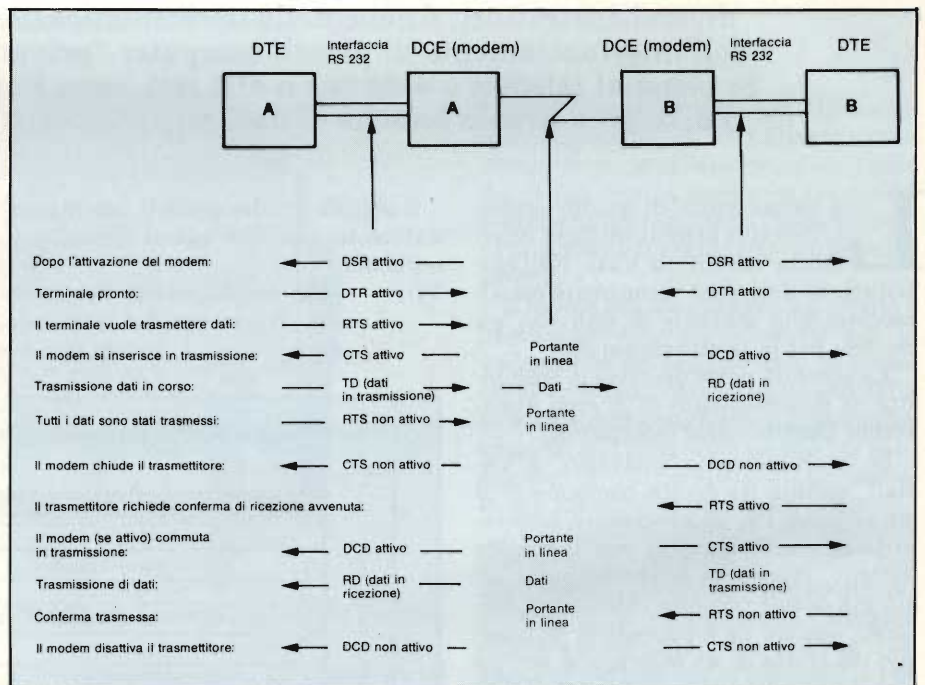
DTE

Interfaccia RS 232

DCE (modem)

DCE (modem)

Interfaccia RS 232

DTE

A

A

B

B

Dopo l'attivazione del modem: DSR attivo DSR attivo

Terminale pronto: DTR attivo DTR attivo

Il terminale vuole trasmettere dati: RTS attivo

Il modem si inserisce in trasmissione: CTS attivo Portante in linea DCD attivo

Trasmissione dati in corso: TD (dati in trasmissione) Dati RD (dati in ricezione)

Tutti i dati sono stati trasmessi: RTS non attivo Portante in linea

Il modem chiude il trasmettitore: CTS non attivo DCD non attivo

Il trasmettitore richiede conferma di ricezione avvenuta: RTS attivo

Il modem (se attivo) commuta in trasmissione: DCD attivo Portante in linea CTS attivo

Trasmissione di dati: RD (dati in ricezione) Dati TD (dati in trasmissione)

Conferma trasmessa: Portante in linea RTS non attivo

Il modem disattiva il trasmettitore: DCD non attivo CTS non attivo